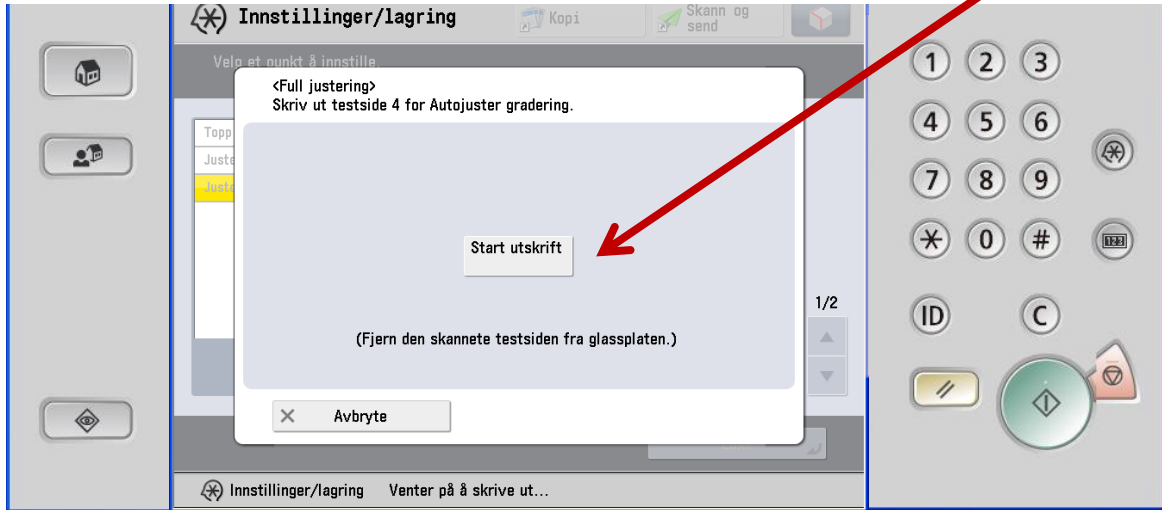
Innstillinger/lagring

Kopi

Skann og send

Velg et punkt å innstille.

Topp

Juste

Juste

<Full justering>
Skriv ut testside 4 for Autojuster gradering.

Start utskrift

(Fjern den skannete testsiden fra glassplaten.)

✕ Avbryte

1/2

Innstillinger/lagring Venter på å skrive ut...

1 2 3
4 5 6
7 8 9
✳ 0 #

ID

C

123